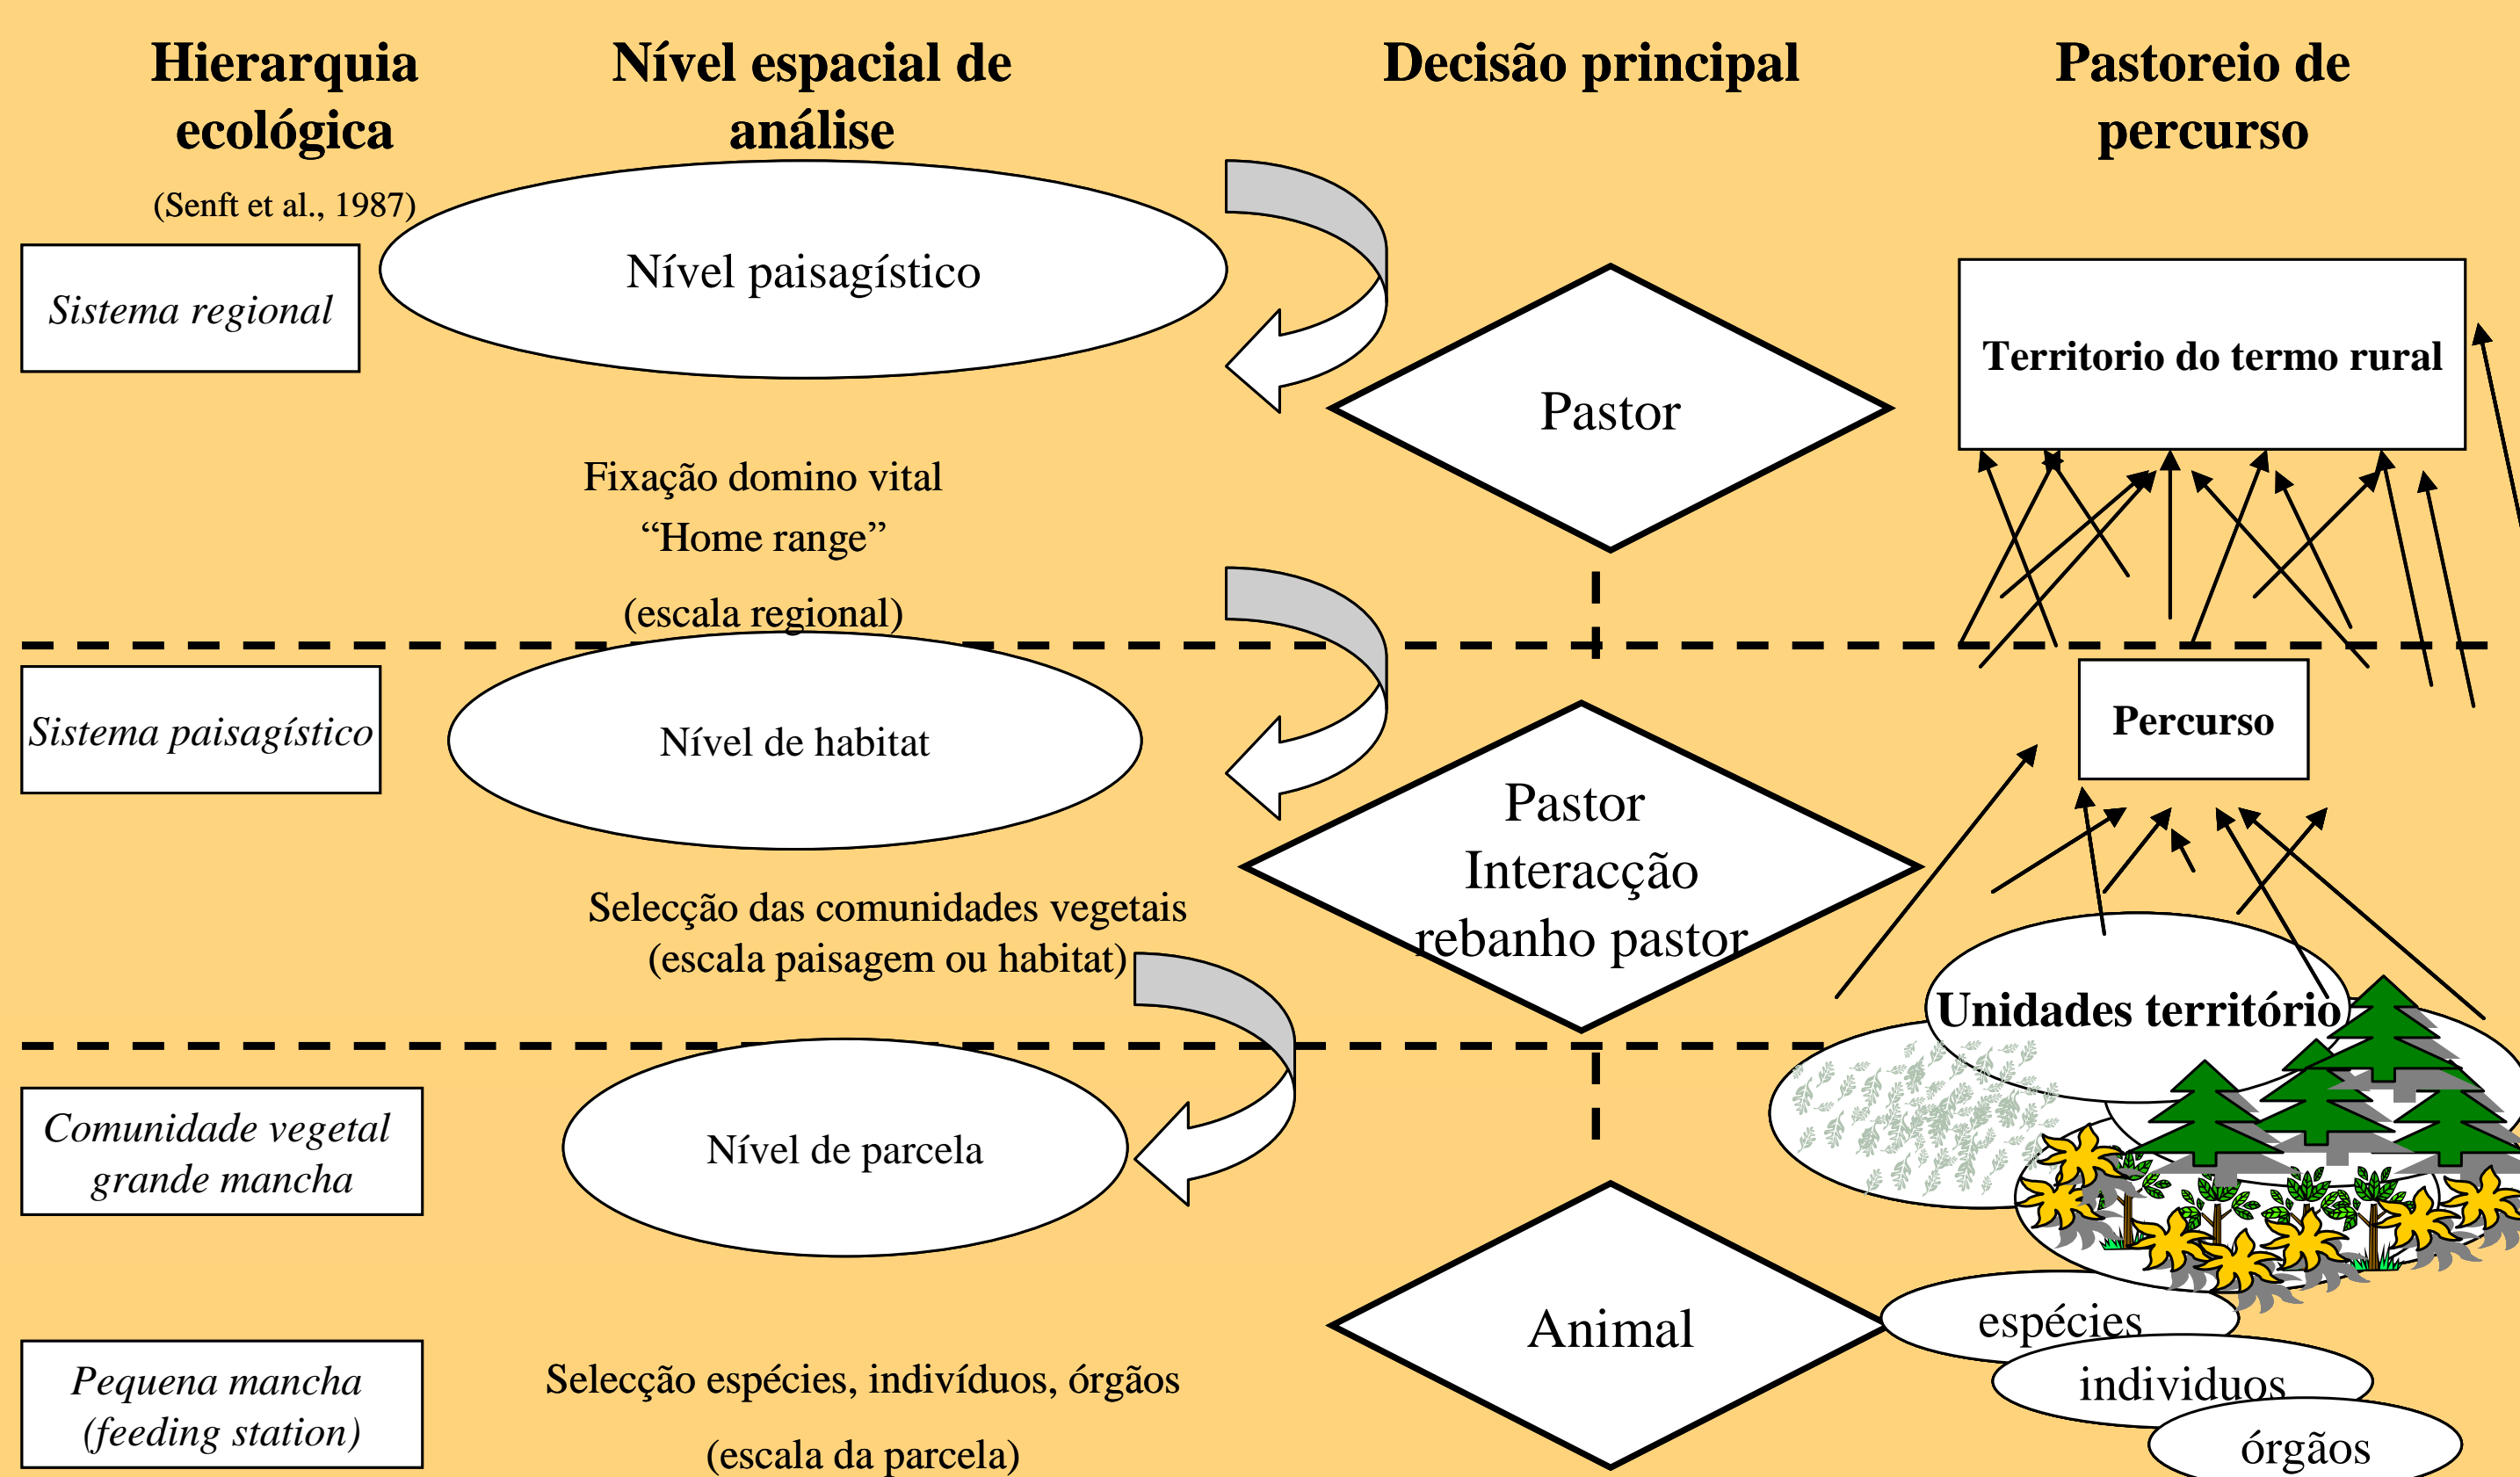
Hierarquia ecológica

(Senft et al., 1987)

Nível espacial de análise

Decisão principal

Pastoreio de percurso

Sistema regional

Nível paisagístico

Pastor

Territorio do termo rural

Fixação domino vital

“Home range”

(escala regional)

Sistema paisagístico

Nível de habitat

Pastor
Interacção
rebanho pastor

Percurso

Selecção das comunidades vegetais
(escala paisagem ou habitat)

Unidades território

Comunidade vegetal
grande mancha

Nível de parcela

Animal

espécies

individuos

órgãos

Pequena mancha
(feeding station)

Selecção espécies, indivíduos, órgãos

(escala da parcela)